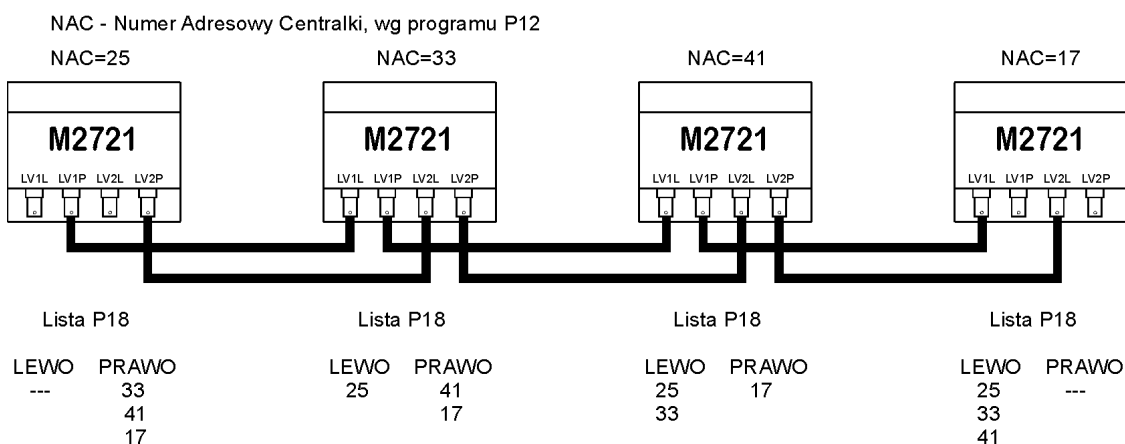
NAC - Numer Adresowy Centralki, wg programu P12

NAC=25

M2721

LV1L LV1P LV2L LV2P

Lista P18

| LEWO | PRAWO |
|---|---|
| --- | 33 |
| | 41 |
| | 17 |

NAC=33

M2721

LV1L LV1P LV2L LV2P

Lista P18

| LEWO | PRAWO |
|---|---|
| 25 | 41 |
| | 17 |

NAC=41

M2721

LV1L LV1P LV2L LV2P

Lista P18

| LEWO | PRAWO |
|---|---|
| 25 | 17 |
| 33 | |

NAC=17

M2721

LV1L LV1P LV2L LV2P

Lista P18

| LEWO | PRAWO |
|---|---|
| 25 | --- |
| 33 | |
| 41 | |